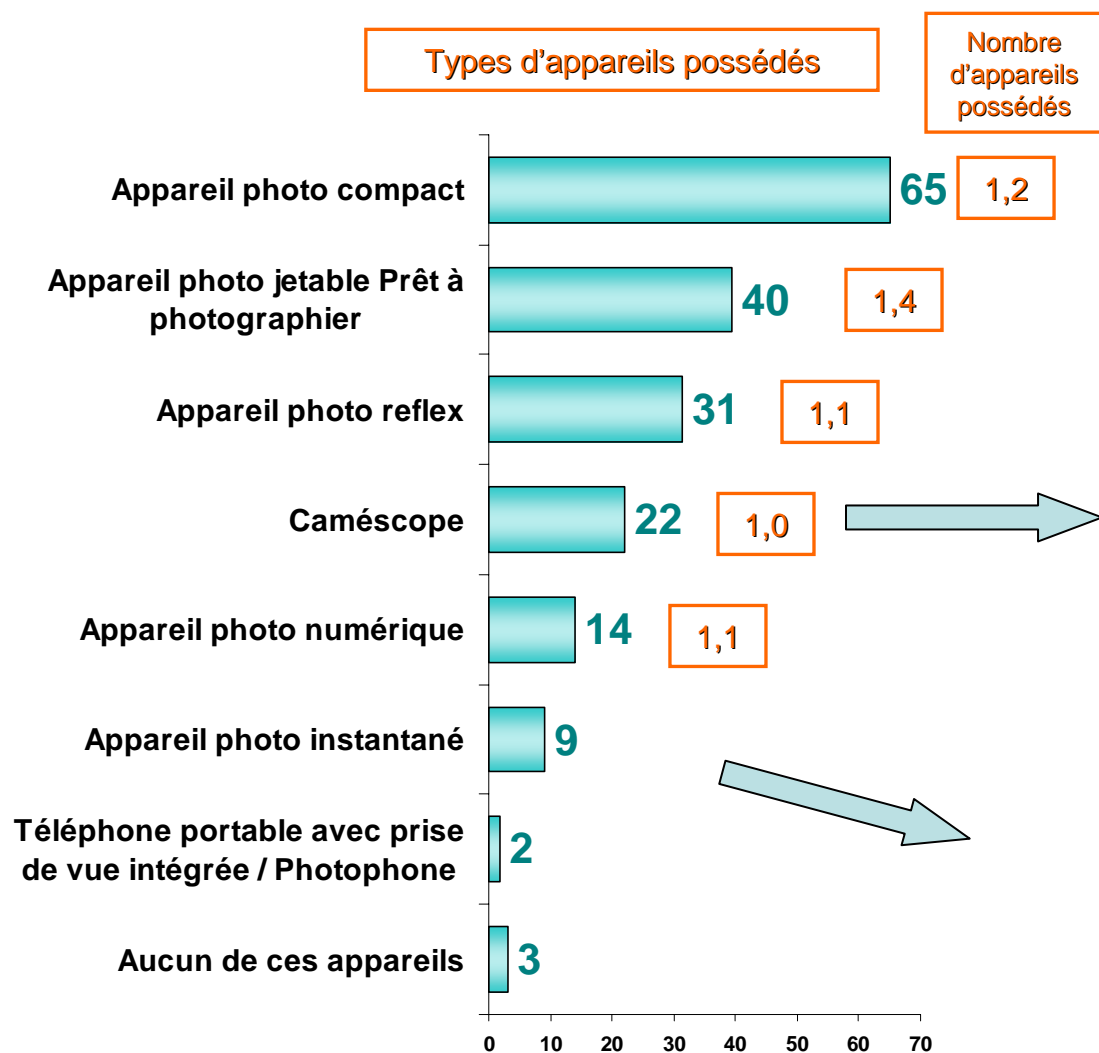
Types d’appareils possédés

Nombre d’appareils possédés

Appareil photo compact 65 1,2

Appareil photo jetable Prêt à photographier 40 1,4

Appareil photo reflex 31 1,1

Caméscope 22 1,0

Appareil photo numérique 14 1,1

Appareil photo instantané 9

Téléphone portable avec prise de vue intégrée / Photophone 2

Aucun de ces appareils 3

0 10 20 30 40 50 60 70